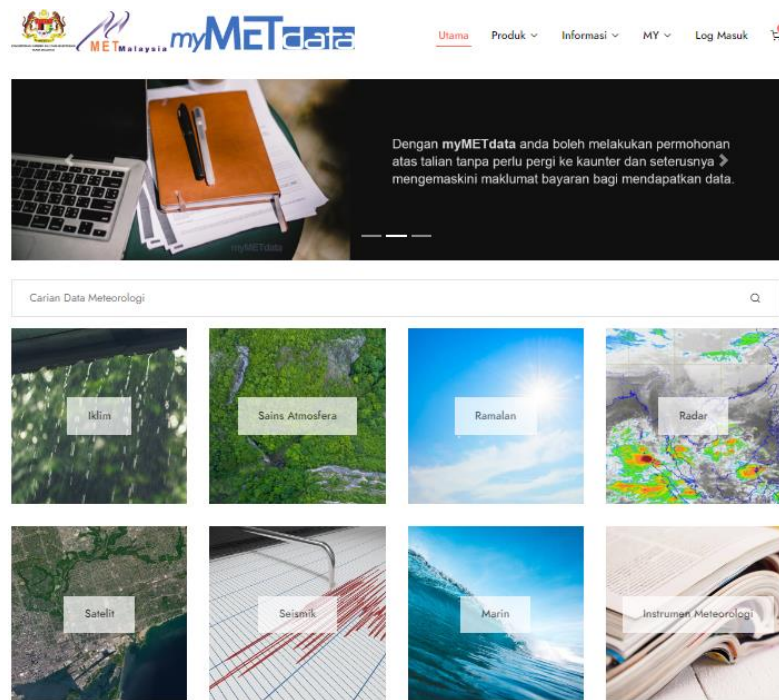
METMalaysia myMETdata

Utama Produk Informasi MY Log Masuk

Dengan myMETdata anda boleh melakukan permohonan atas talian tanpa perlu pergi ke kaunter dan seterusnya mengemaskini maklumat bayaran bagi mendapatkan data.

myMETdata

Carian Data Meteorologi

Iklim

Sains Atmosfera

Ramalan

Radar

Satelit

Seismik

Marin

Instrumen Meteorologi